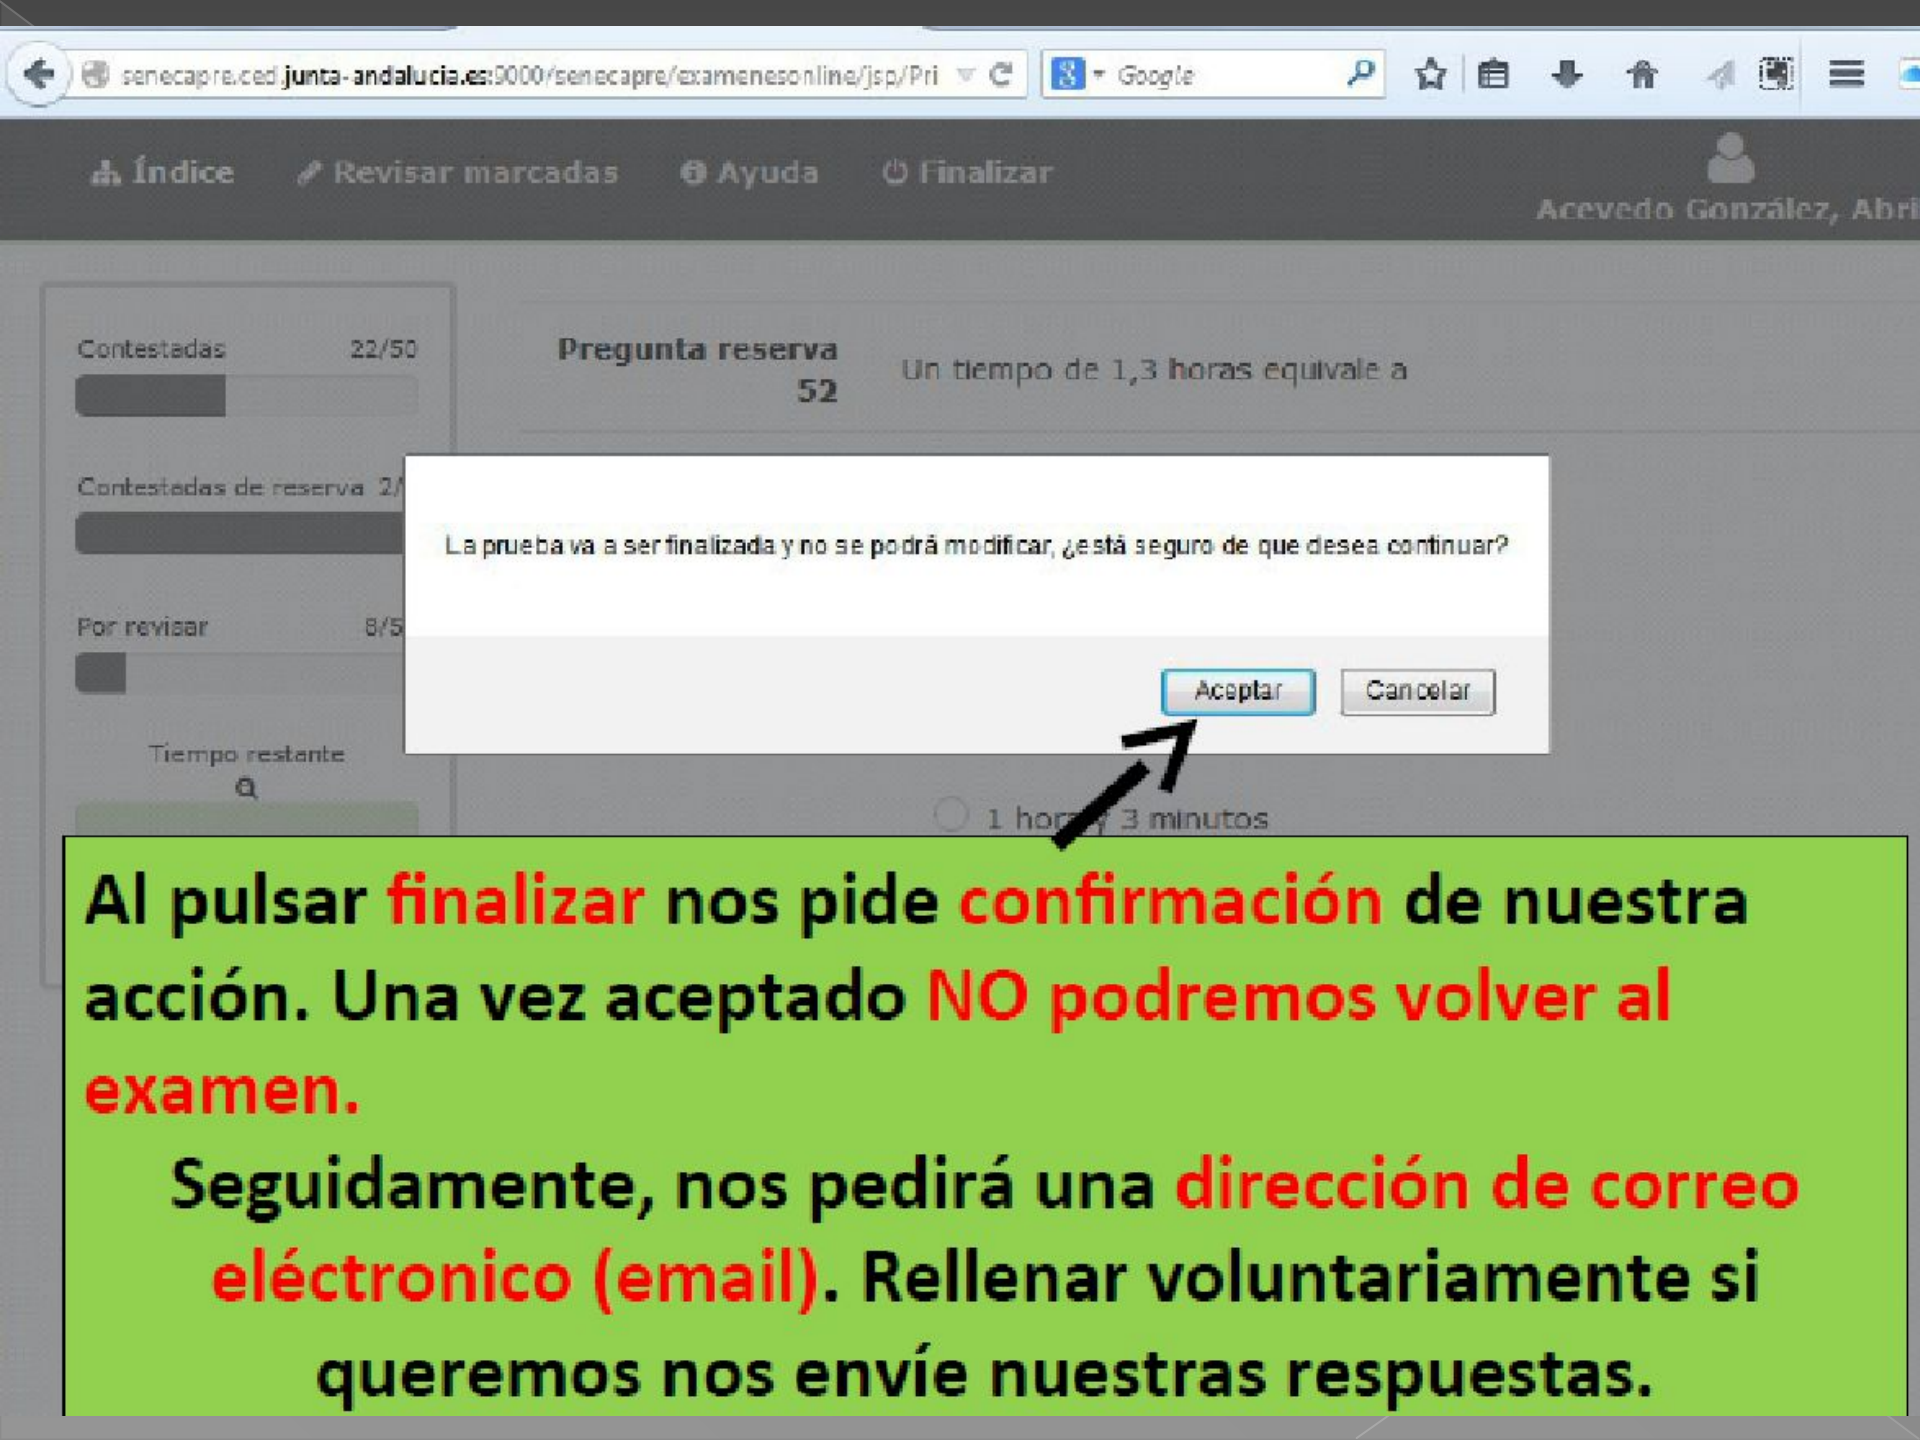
senecapre.ced.junta-andalucia.es:9000/senecapre/examenesonline/jsp/Pri

Google

Índice Revisar marcadas Ayuda Finalizar

Acevedo González, Abri

Contestadas 22/50

Contestadas de reserva 2/

Por revisar 8/5

Tiempo restante

Pregunta reserva 52

Un tiempo de 1,3 horas equivale a

La prueba va a ser finalizada y no se podrá modificar, ¿está seguro de que desea continuar?

Aceptar Cancelar

1 hor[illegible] 3 minutos

Al pulsar finalizar nos pide confirmación de nuestra acción. Una vez aceptado NO podremos volver al examen.

Seguidamente, nos pedirá una dirección de correo eléctronico (email). Rellenar voluntariamente si queremos nos envíe nuestras respuestas.